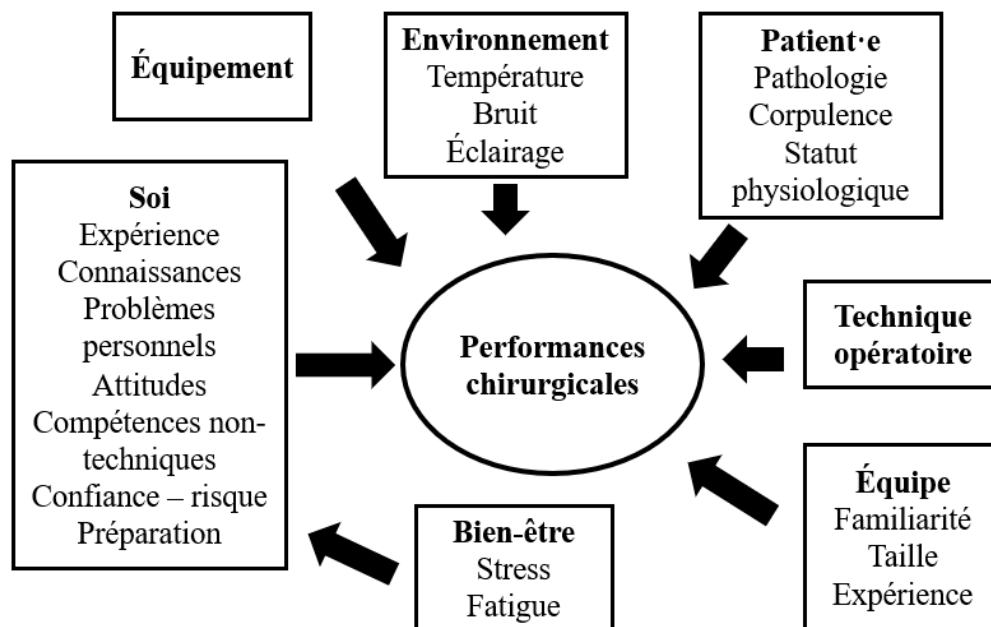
Équipement

Environnement
Température
Bruit
Éclairage

Patient·e
Pathologie
Corpulence
Statut physiologique

Soi
Expérience
Connaissances
Problèmes personnels
Attitudes
Compétences non-techniques
Confiance – risque
Préparation

Performances chirurgicales

Technique opératoire

Équipe
Familiarité
Taille
Expérience

Bien-être
Stress
Fatigue